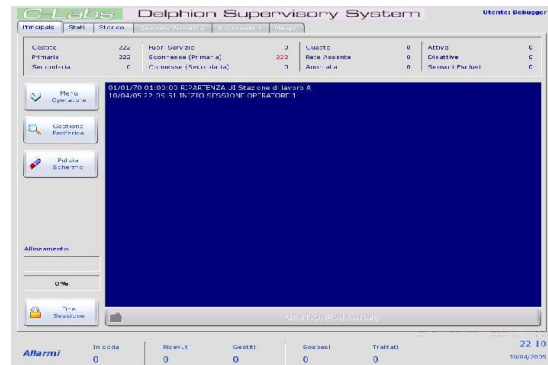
C-Labs Delphion Supervisory System

Utente: Debugger

Principale | Stati | Storico | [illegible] | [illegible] | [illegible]

| | | | | | | | |
|---|---|---|---|---|---|---|---|
| Gestite | 222 | Fuori Servizio | 0 | Guaste | 0 | Attive | 0 |
| Primarie | 222 | Sconnesse (Primaria) | 222 | Rete Assente | 0 | Disattive | 0 |
| Secondarie | 0 | Sconnesse (Secondaria) | 0 | Anomalia | 0 | Sensori Parzial | 0 |

Menu Operatore

Gestione Periferiche

Pulizia Schermo

01/01/70 01:00:00 RIPARTENZA di Stazione di lavoro A
10/04/05 22:05 SI INIZIO SESSIONE OPERATORE 1

Allineamento

0%

Fine Sessione

GESTIONE ALLARMI

Allarmi

In coda 0 | Ricevuti 0 | Gestiti 0 | Sospesi 0 | Trattati 0

22:10
10/04/2005